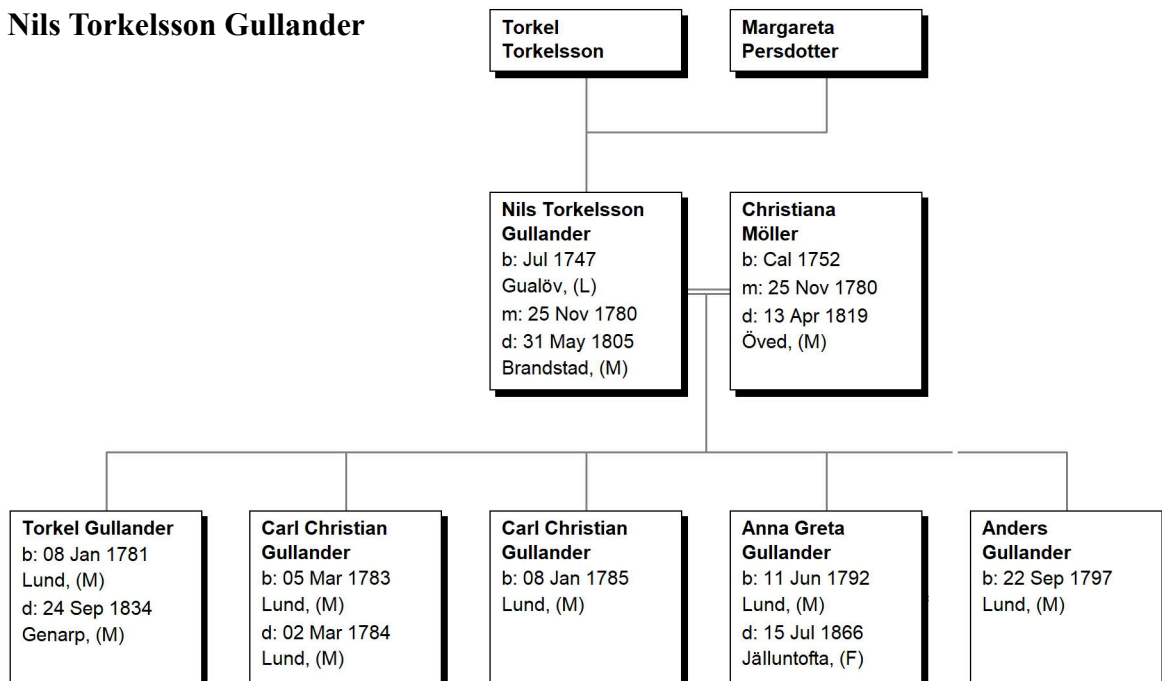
Nils Torkelsson Gullander

Torkel Torkelsson

Margareta Persdotter

Nils Torkelsson Gullander
b: Jul 1747
Gualöv, (L)
m: 25 Nov 1780
d: 31 May 1805
Brandstad, (M)

Christiana Möller
b: Cal 1752
m: 25 Nov 1780
d: 13 Apr 1819
Öved, (M)

Torkel Gullander
b: 08 Jan 1781
Lund, (M)
d: 24 Sep 1834
Genarp, (M)

Carl Christian Gullander
b: 05 Mar 1783
Lund, (M)
d: 02 Mar 1784
Lund, (M)

Carl Christian Gullander
b: 08 Jan 1785
Lund, (M)

Anna Greta Gullander
b: 11 Jun 1792
Lund, (M)
d: 15 Jul 1866
Jälluntofta, (F)

Anders Gullander
b: 22 Sep 1797
Lund, (M)